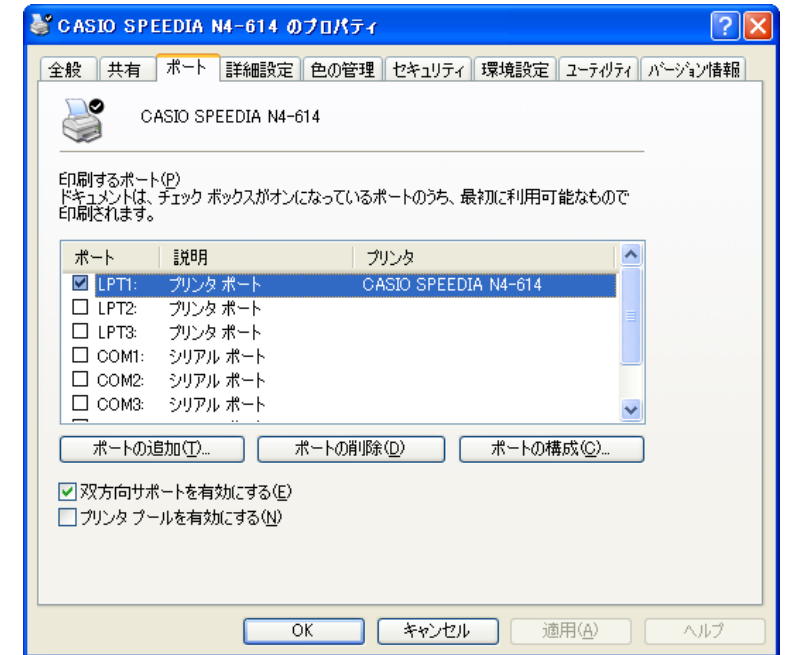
CASIO SPEEDIA N4-614 のプロパティ

全般 | 共有 | ポート | 詳細設定 | 色の管理 | セキュリティ | 環境設定 | ユーティリティ | バージョン情報

CASIO SPEEDIA N4-614

印刷するポート(P)
ドキュメントは、チェック ボックスがオンになっているポートのうち、最初に利用可能なもので印刷されます。

| ポート | 説明 | プリンタ |
|---|---|---|
| ☑ LPT1: | プリンタ ポート | CASIO SPEEDIA N4-614 |
| ☐ LPT2: | プリンタ ポート | |
| ☐ LPT3: | プリンタ ポート | |
| ☐ COM1: | シリアル ポート | |
| ☐ COM2: | シリアル ポート | |
| ☐ COM3: | シリアル ポート | |

ポートの追加(T)... | ポートの削除(D) | ポートの構成(C)...

☑ 双方向サポートを有効にする(E)
☐ プリンタ プールを有効にする(N)

OK | キャンセル | 適用(A) | ヘルプ